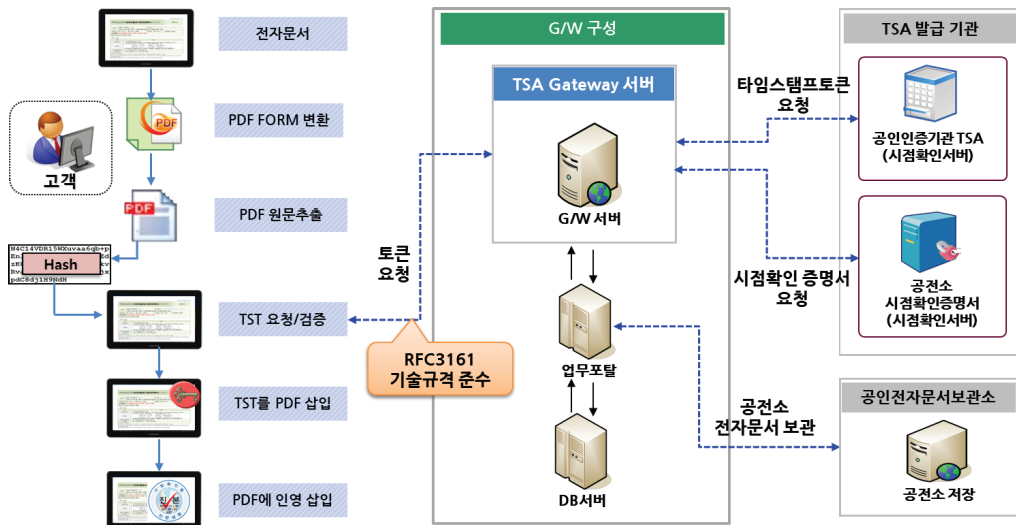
전자문서

PDF FORM 변환

PDF 원문추출

TST 요청/검증

TST를 PDF 삽입

PDF에 인영 삽입

고객

N4C14VDR15WXuvaa6gb+p
En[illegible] Ed
zK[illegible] xv
Rv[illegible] bx
pdC8dj1H9NdH

Hash

PDF

PDF

토큰
요청

RFC3161
기술규격 준수

G/W 구성

TSA Gateway 서버

G/W 서버

업무포탈

DB서버

타임스탬프토큰
요청

시점확인 증명서
요청

공전소
전자문서 보관

TSA 발급 기관

공인인증기관 TSA
(시점확인서버)

공전소
시점확인증명서
(시점확인서버)

공인전자문서보관소

공전소 저장